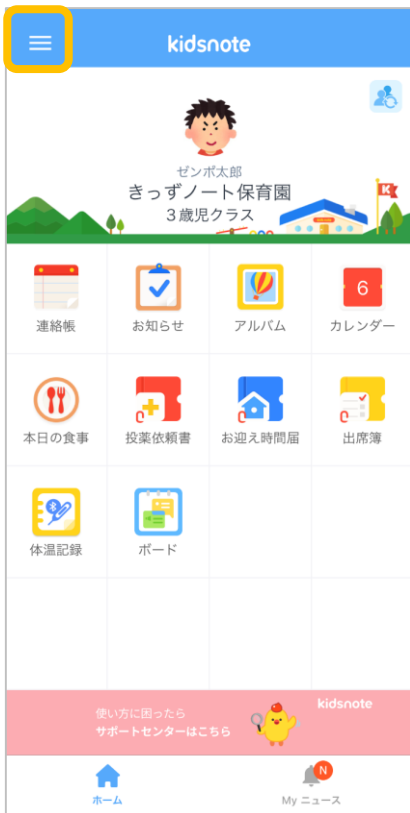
kidsnote

ゼンボ太郎
きっずノート保育園
３歳児クラス

K

連絡帳
お知らせ
アルバム
6
カレンダー
本日の食事
投薬依頼書
お迎え時間届
出席簿
体温記録
ボード

使い方に困ったら
サポートセンターはこちら
kidsnote

ホーム
N
My ニュース